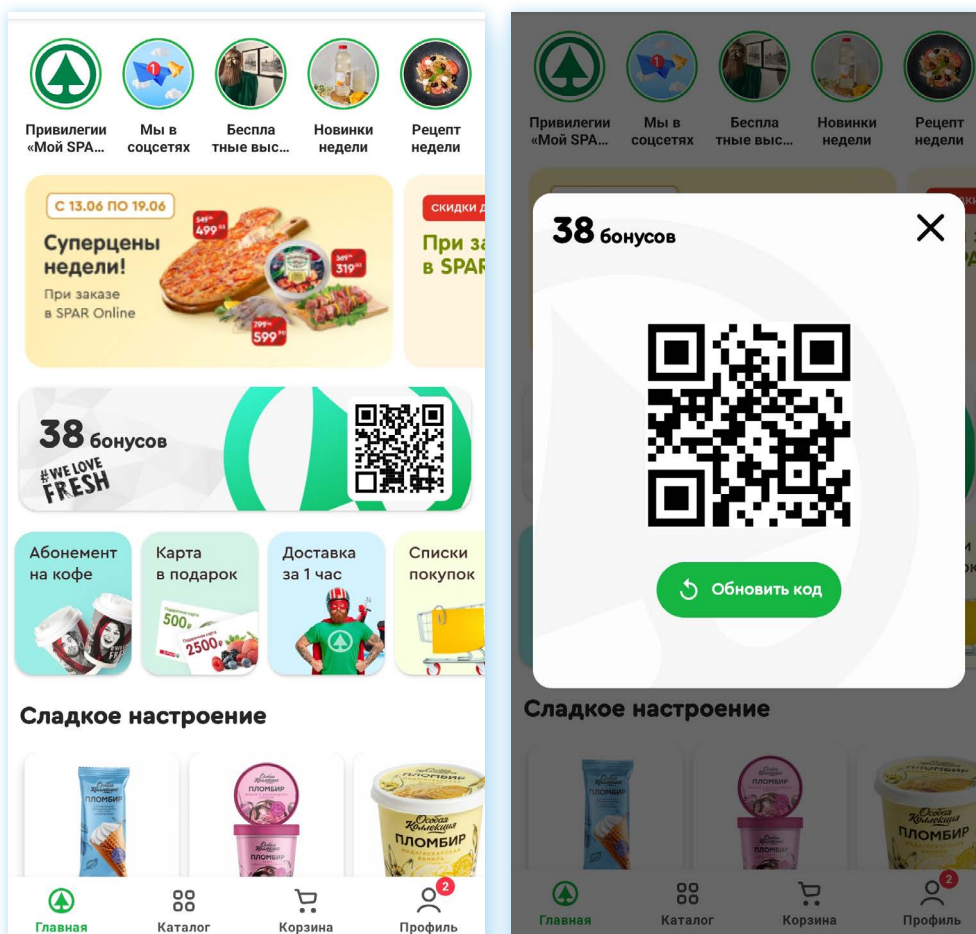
Привилегии «Мой SPA...
Мы в соцсетях
Бесплатные выс...
Новинки недели
Рецепт недели

С 13.06 ПО 19.06
Суперцены недели!
При заказе в SPAR Online
499
319
599

СКИДКИ Д
При за
в SPAR

38 бонусов
#WE LOVE FRESH

Абонемент на кофе
Карта в подарок
500
2500
Доставка за 1 час
Списки покупок

Сладкое настроение

ПЛОМБИР
ПЛОМБИР
Особая Коллекция
ПЛОМБИР

Главная
Каталог
Корзина
2
Профиль

Привилегии «Мой SPA...
Мы в соцсетях
Бесплатные выс...
Новинки недели
Рецепт недели

38 бонусов

Обновить код

Сладкое настроение

ПЛОМБИР

Главная
Каталог
Корзина
2
Профиль